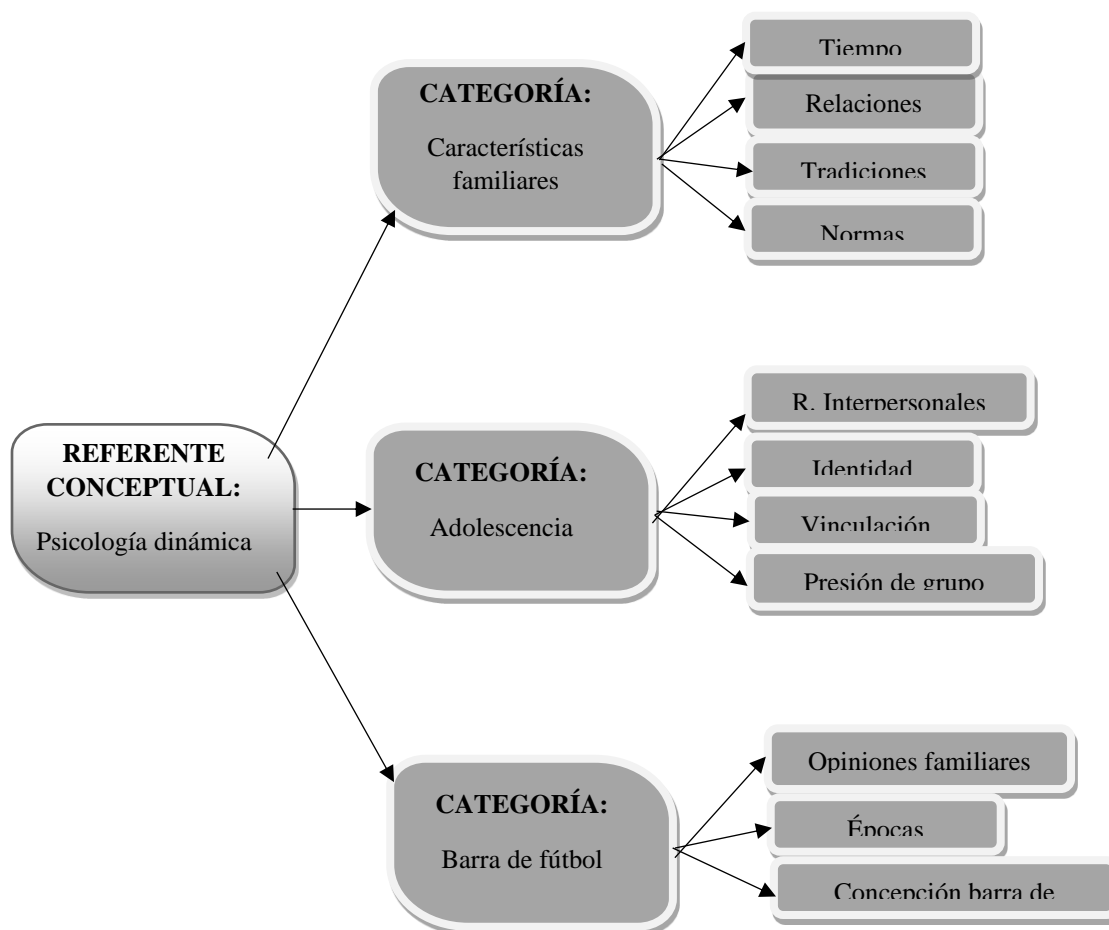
REFERENTE CONCEPTUAL:

Psicología dinámica

CATEGORÍA:

Características familiares

Tiempo

Relaciones

Tradiciones

Normas

CATEGORÍA:

Adolescencia

R. Interpersonales

Identidad

Vinculación

Presión de grupo

CATEGORÍA:

Barra de fútbol

Opiniones familiares

Épocas

Concepción barra de